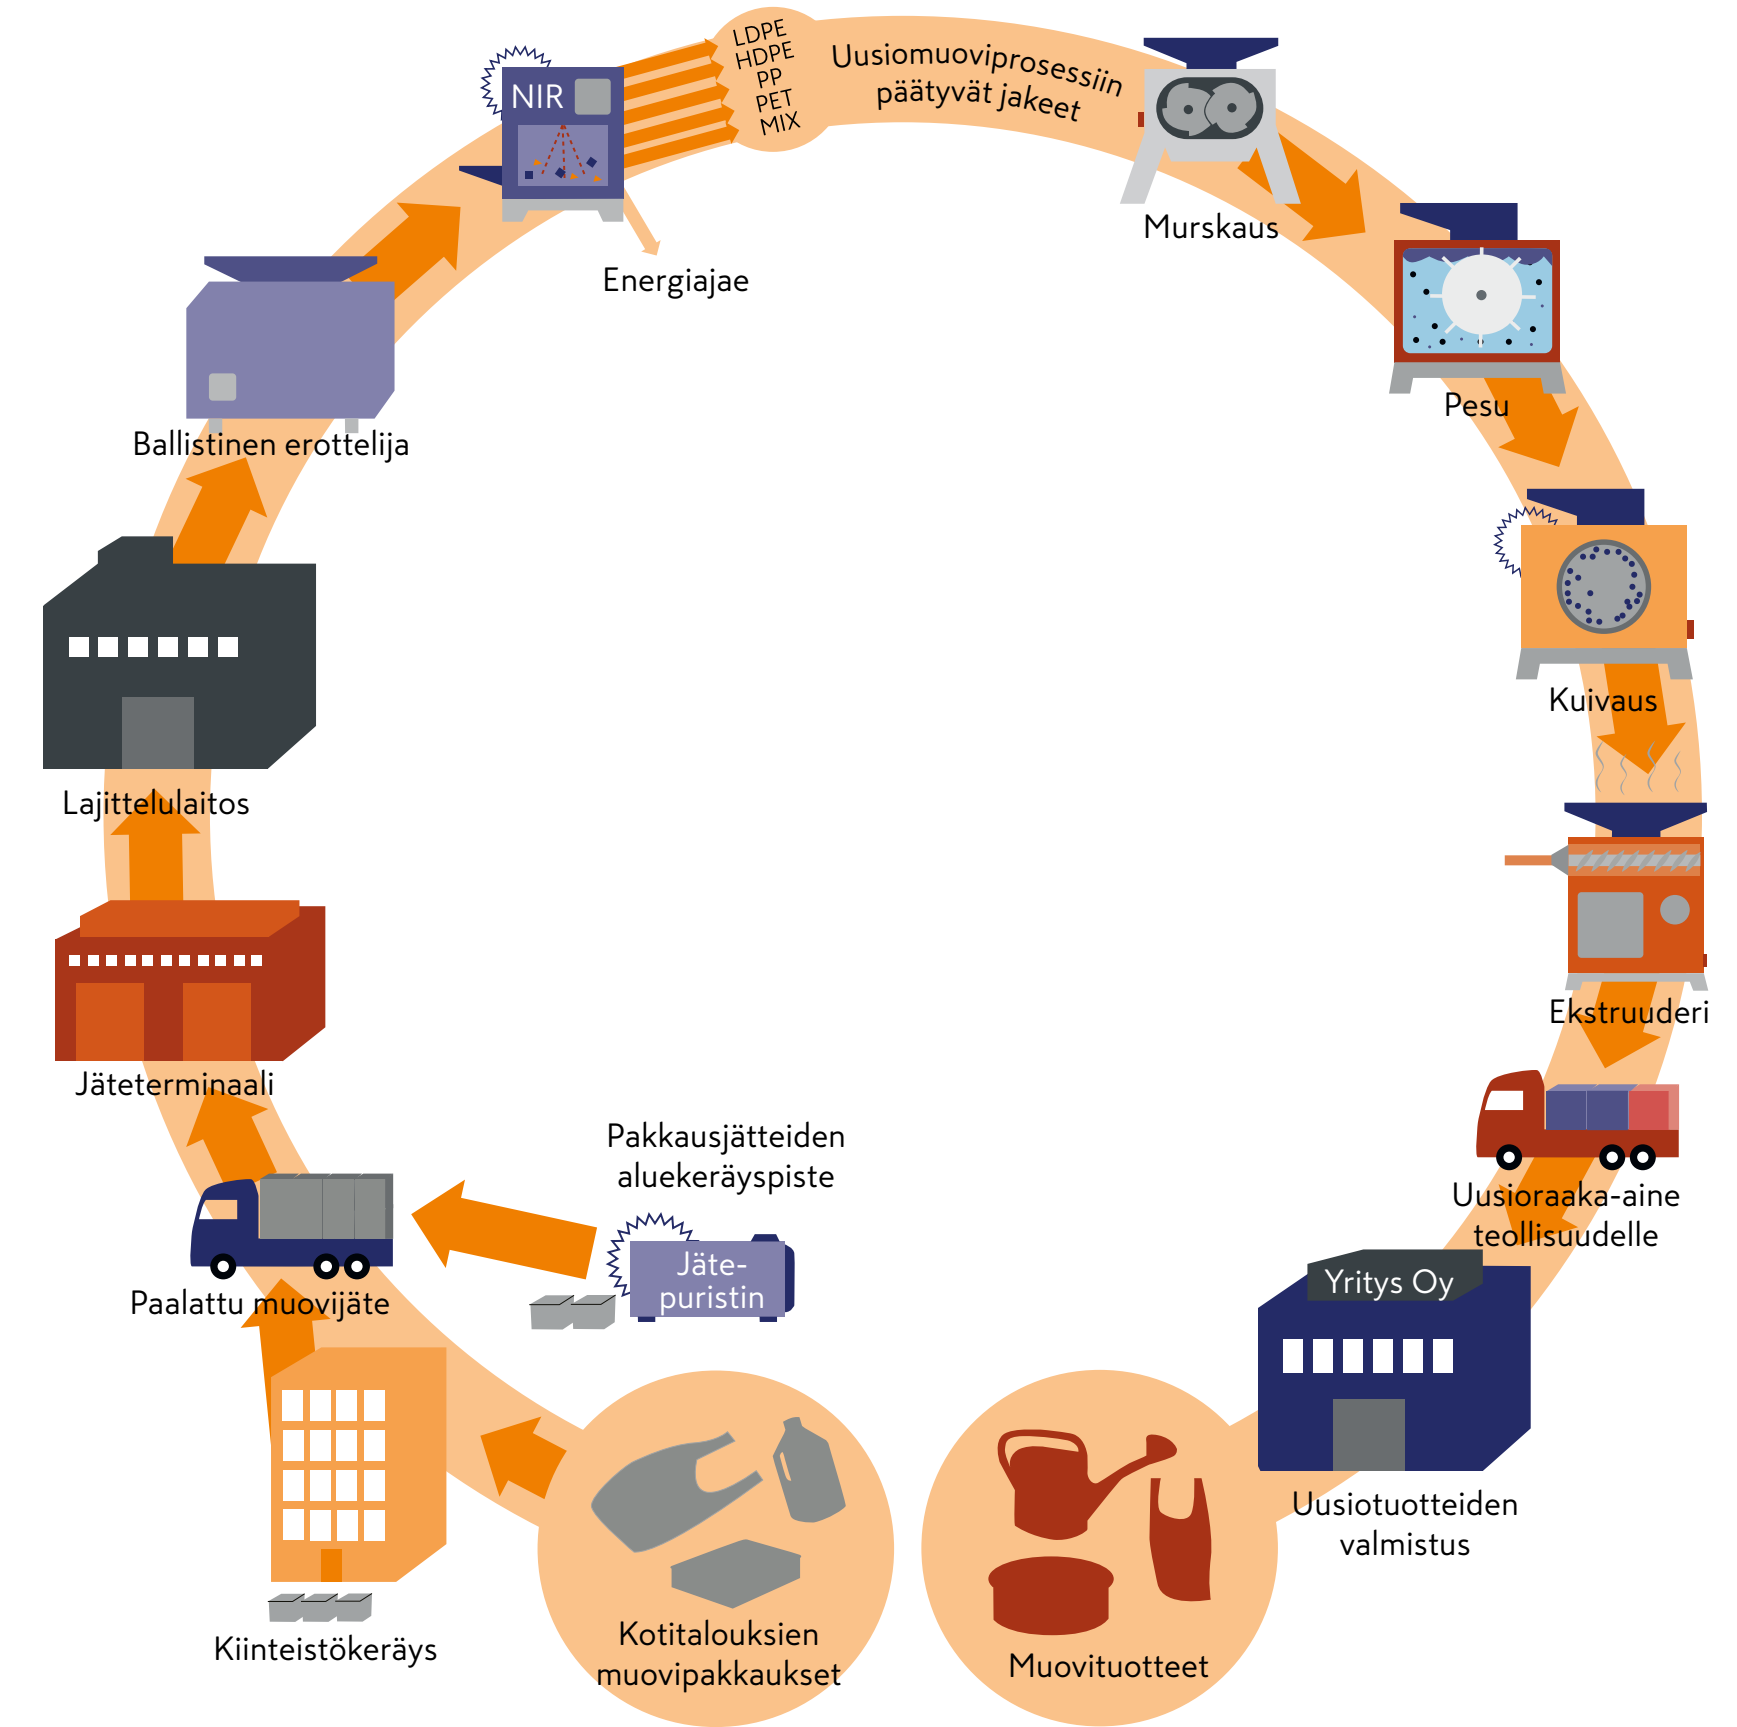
NIR

LDPE
HDPE
PP
PET
MIX

Uusiomuoviprosessiin päätyvät jakeet

Murskaus

Energiajae

Pesu

Ballistinen erottelija

Kuivaus

Lajittelulaitos

Ekstruuderi

Jäteterminaali

Uusioraaka-aine teollisuudelle

Pakkausjätteiden aluekeräyspiste

Jäte-puristin

Paalattu muovijäte

Yritys Oy

Uusiotuotteiden valmistus

Kiinteistökeräys

Kotitalouksien muovipakkaukset

Muovituotteet